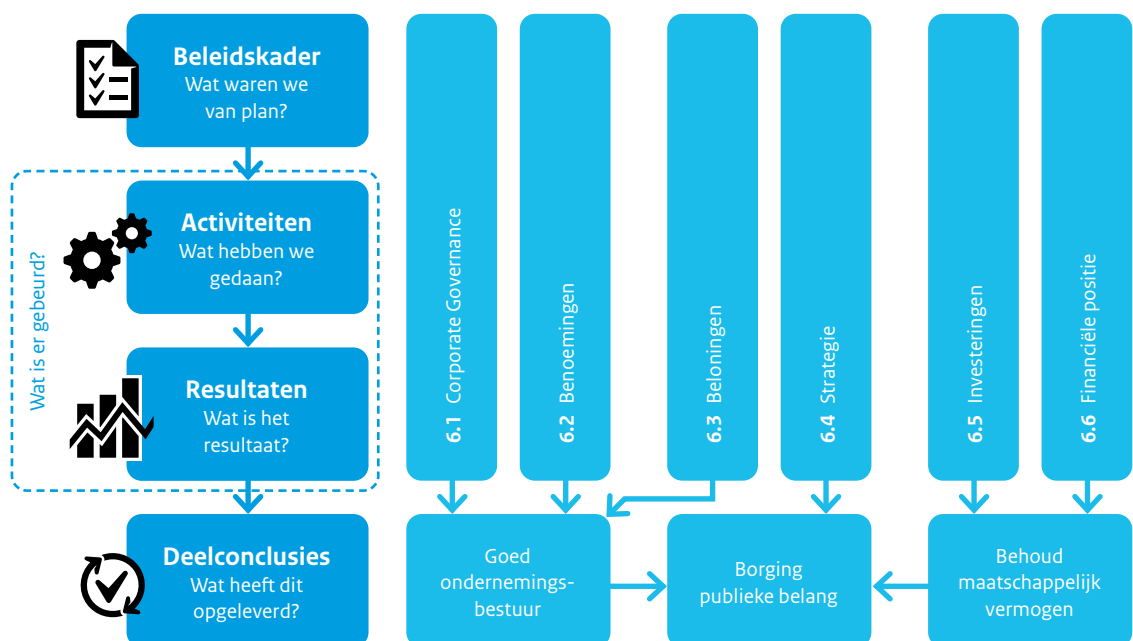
Beleidskader
Wat waren we van plan?

Wat is er gebeurd?

Activiteiten
Wat hebben we gedaan?

Resultaten
Wat is het resultaat?

Deelconclusies
Wat heeft dit opgeleverd?

6.1 Corporate Governance

6.2 Benoemingen

6.3 Beloningen

6.4 Strategie

6.5 Investeringen

6.6 Financiële positie

Goed ondernemingsbestuur

Borging publieke belang

Behoud maatschappelijk vermogen